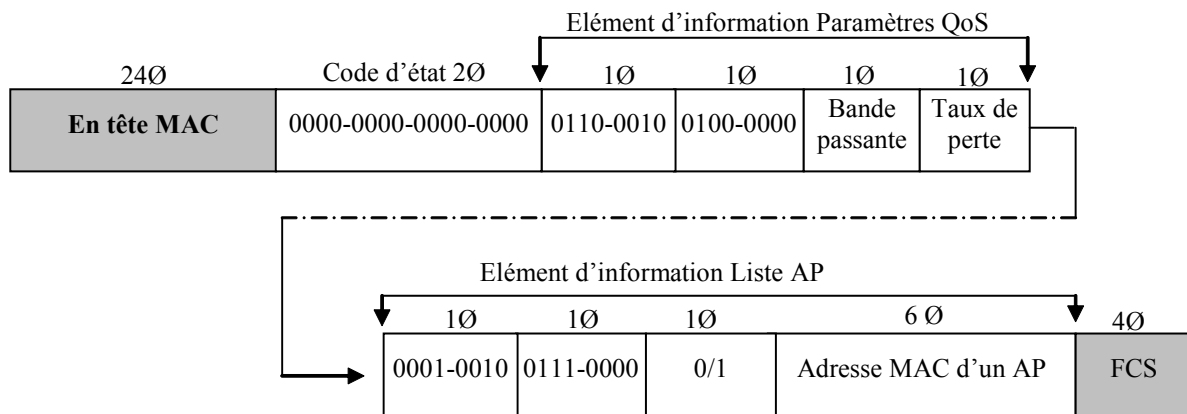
Elément d'information Paramètres QoS

| 24Ø | Code d'état 2Ø | 1Ø | 1Ø | 1Ø | 1Ø |
|---|---|---|---|---|---|
| En tête MAC | 0000-0000-0000-0000 | 0110-0010 | 0100-0000 | Bande passante | Taux de perte |

Elément d'information Liste AP

| 1Ø | 1Ø | 1Ø | 6 Ø | 4Ø |
|---|---|---|---|---|
| 0001-0010 | 0111-0000 | 0/1 | Adresse MAC d'un AP | FCS |